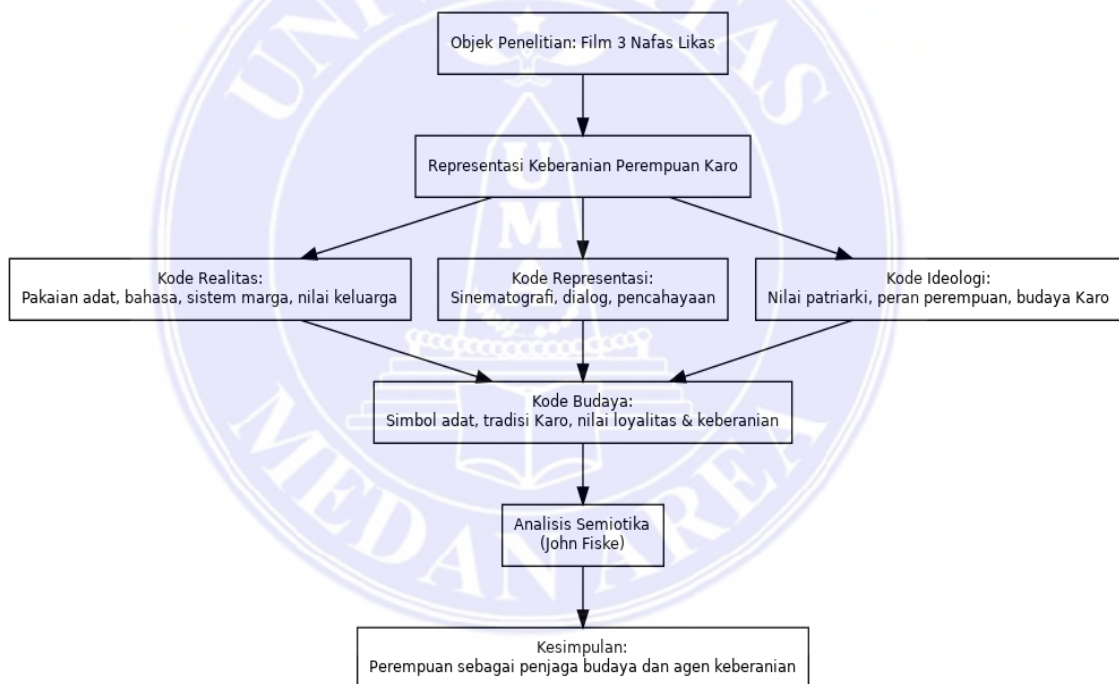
Objek Penelitian: Film 3 Nafas Likas

Representasi Keberanian Perempuan Karo

Kode Realitas:
Pakaian adat, bahasa, sistem marga, nilai keluarga

Kode Representasi:
Sinematografi, dialog, pencahayaan

Kode Ideologi:
Nilai patriarki, peran perempuan, budaya Karo

Kode Budaya:
Simbol adat, tradisi Karo, nilai loyalitas & keberanian

Analisis Semiotika
(John Fiske)

Kesimpulan:
Perempuan sebagai penjaga budaya dan agen keberanian

UNIVERSITAS MEDAN AREA